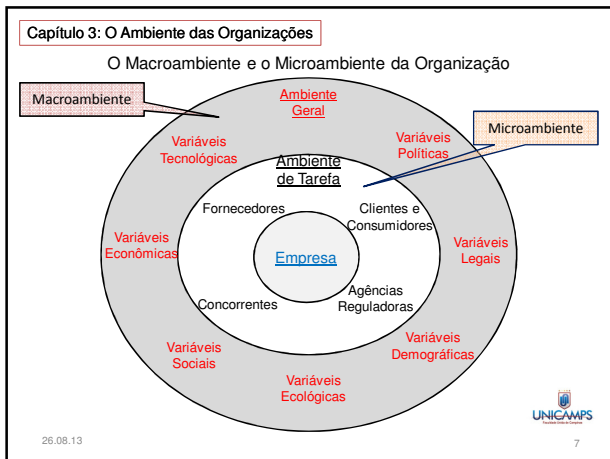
Capítulo 3: O Ambiente das Organizações

O Macroambiente e o Microambiente da Organização

Macroambiente

Ambiente Geral

Microambiente

Variáveis Tecnológicas

Variáveis Políticas

Ambiente de Tarefa

Fornecedores

Clientes e Consumidores

Variáveis Econômicas

Empresa

Variáveis Legais

Concorrentes

Agências Reguladoras

Variáveis Sociais

Variáveis Demográficas

Variáveis Ecológicas

UNICAMPS

26.08.13

7